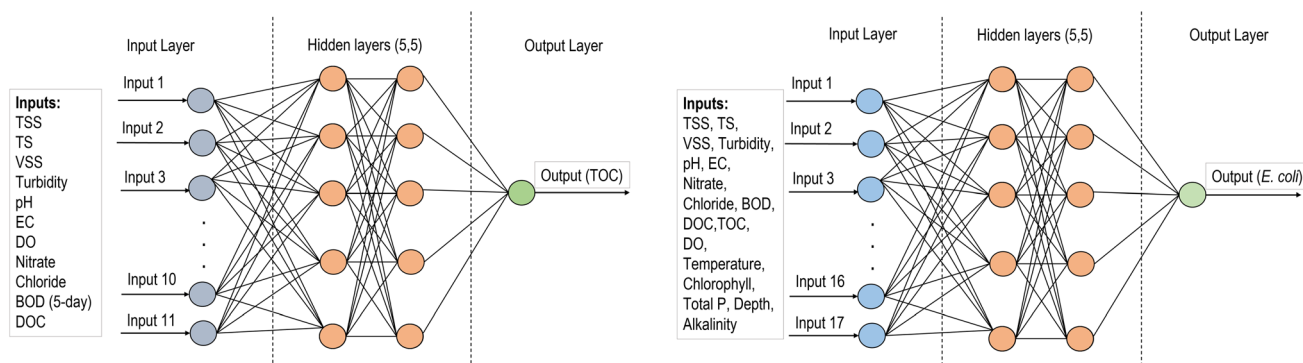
Input Layer

Hidden layers (5,5)

Output Layer

Inputs:
TSS
TS
VSS
Turbidity
pH
EC
DO
Nitrate
Chloride
BOD (5-day)
DOC

Input 1
Input 2
Input 3
.
.
.
Input 10
Input 11

Output (TOC)

Input Layer

Hidden layers (5,5)

Output Layer

Inputs:
TSS, TS, VSS, Turbidity, pH, EC, Nitrate, Chloride, BOD, DOC,TOC, DO, Temperature, Chlorophyll, Total P, Depth, Alkalinity

Input 1
Input 2
Input 3
.
.
.
Input 16
Input 17

Output (E. coli)